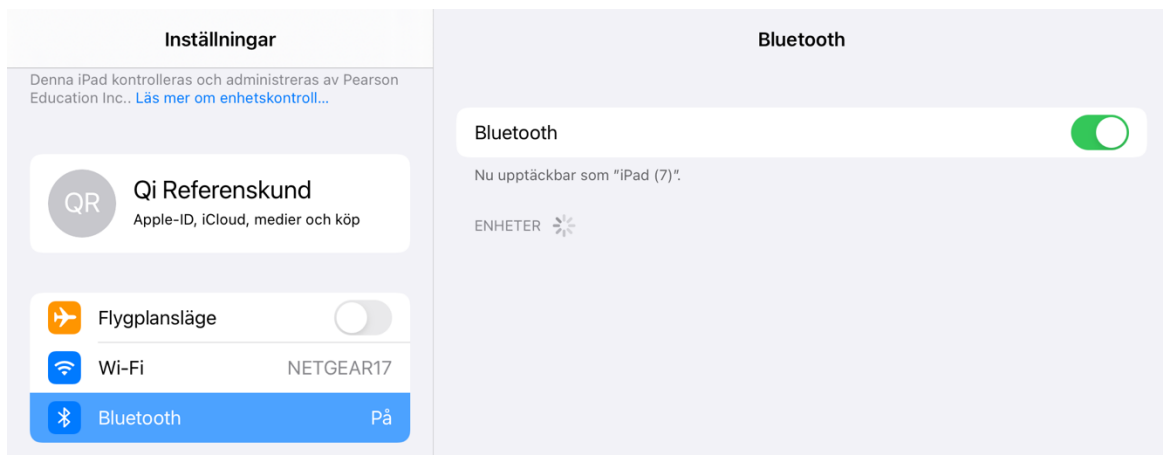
Inställningar

Denna iPad kontrolleras och administreras av Pearson Education Inc.. Läs mer om enhetskontroll...

QR
Qi Referenskund
Apple-ID, iCloud, medier och köp

Flygplansläge
Wi-Fi NETGEAR17
Bluetooth På

Bluetooth

Bluetooth

Nu upptäckbar som "iPad (7)".

ENHETER